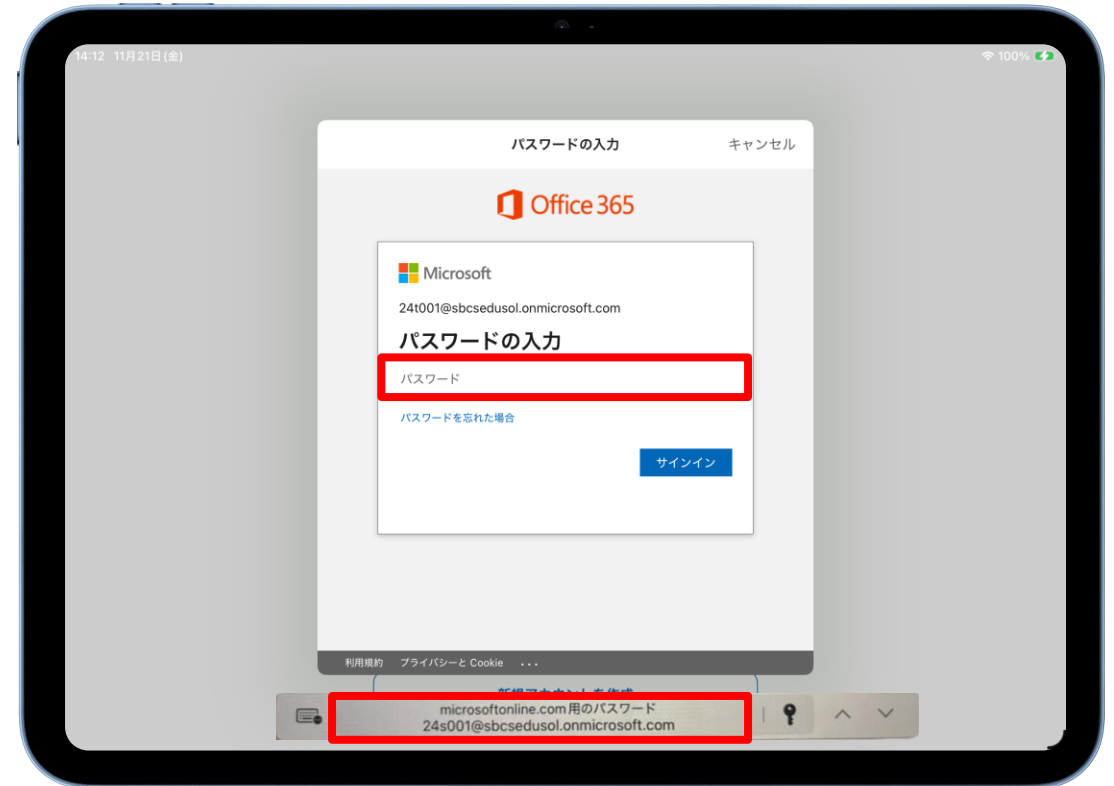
14:12 11月21日(金)

100%

パスワードの入力

キャンセル

Office 365

Microsoft

24t001@sbcsedusol.onmicrosoft.com

パスワードの入力

パスワード

パスワードを忘れた場合

サインイン

利用規約 プライバシーと Cookie ...

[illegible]

microsoftonline.com 用のパスワード
24s001@sbcsedusol.onmicrosoft.com